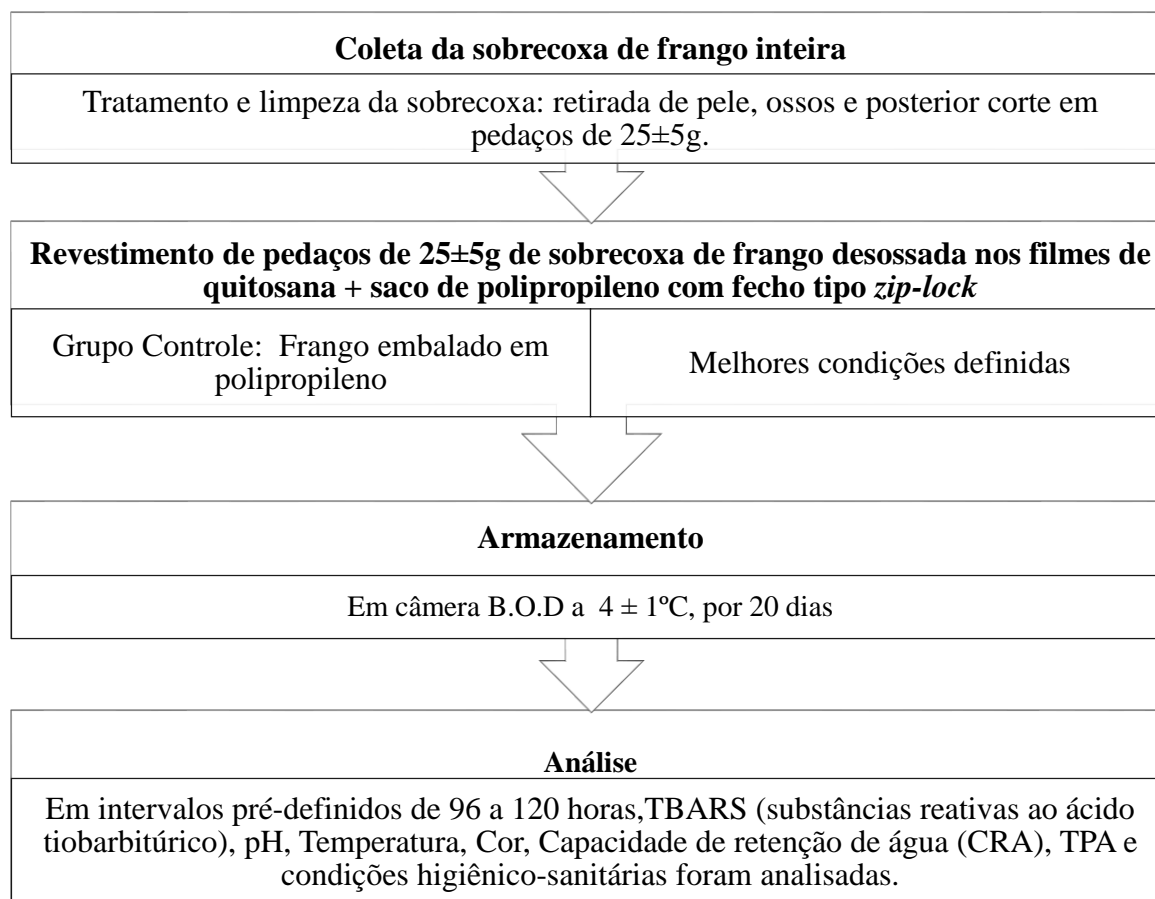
Coleta da sobrecoxa de frango inteira

Tratamento e limpeza da sobrecoxa: retirada de pele, ossos e posterior corte em pedaços de 25±5g.

Revestimento de pedaços de 25±5g de sobrecoxa de frango desossada nos filmes de quitosana + saco de polipropileno com fecho tipo *zip-lock*

| Grupo Controle: Frango embalado em polipropileno | Melhores condições definidas |
|---|---|

Armazenamento

Em câmera B.O.D a $4 \pm 1$ºC, por 20 dias

Análise

Em intervalos pré-definidos de 96 a 120 horas,TBARS (substâncias reativas ao ácido tiobarbitúrico), pH, Temperatura, Cor, Capacidade de retenção de água (CRA), TPA e condições higiênico-sanitárias foram analisadas.